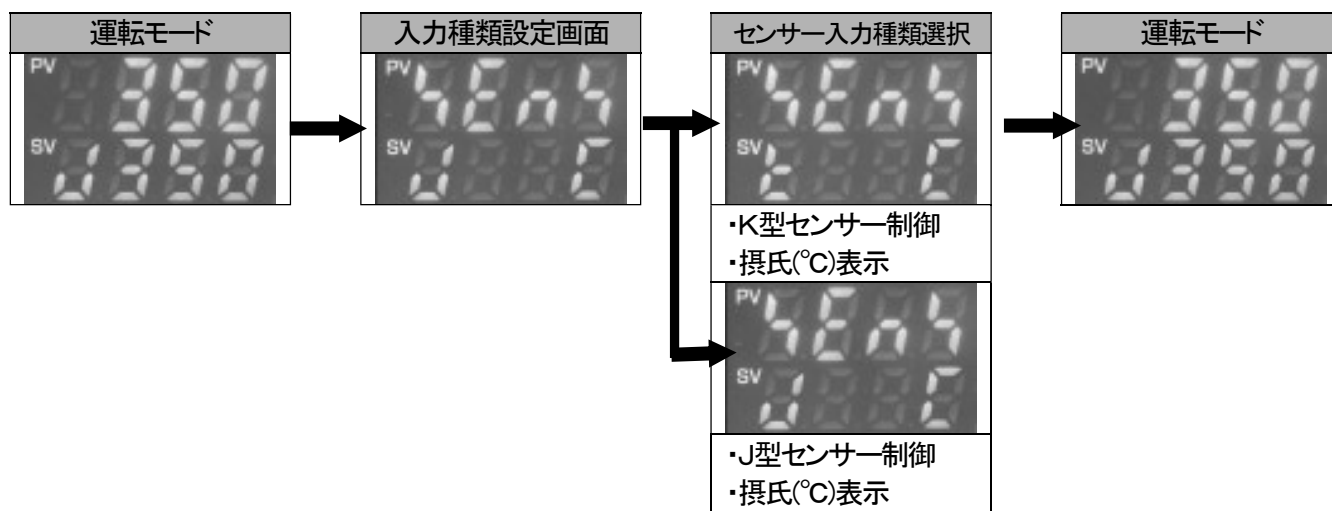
運転モード

PV 250
SV 0250

入力種類設定画面

PV SEnS
SV 0 C

センサー入力種類選択

PV SEnS
SV E C

・K型センサー制御
・摂氏(℃)表示

PV SEnS
SV J C

・J型センサー制御
・摂氏(℃)表示

運転モード

PV 250
SV 0250